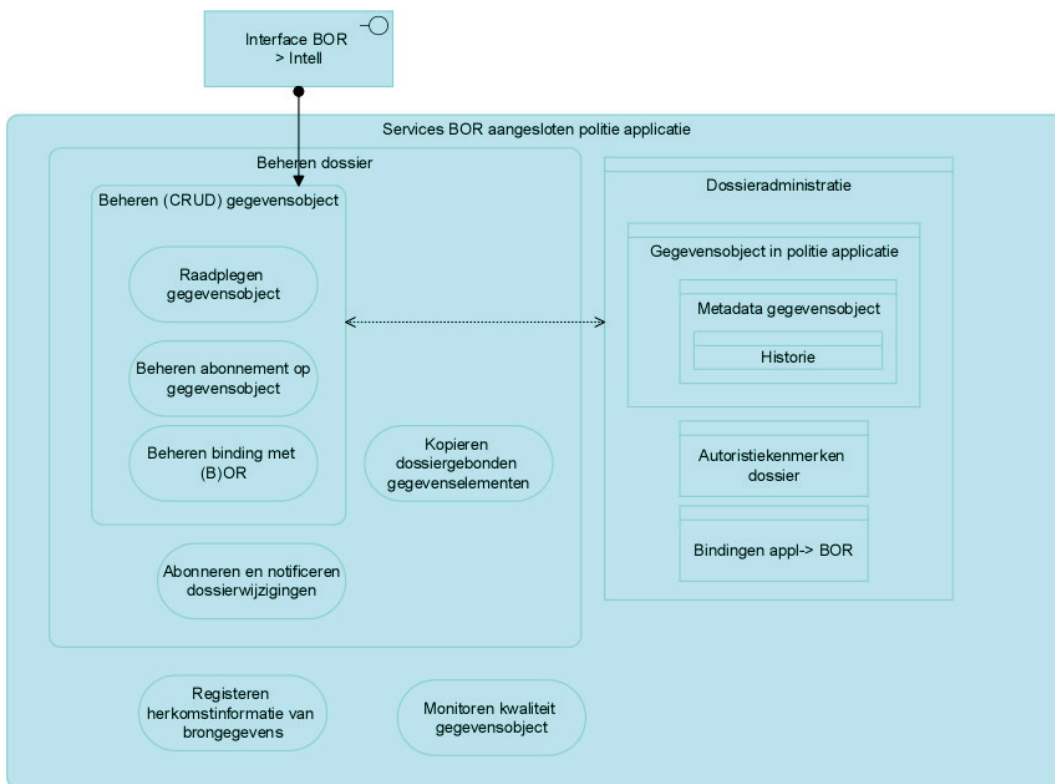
Interface BOR > Intell

Services BOR aangesloten politie applicatie

Beheren dossier

Beheren (CRUD) gegevensobject

Raadplegen gegevensobject

Beheren abonnement op gegevensobject

Beheren binding met (B)OR

Kopieren dossiergebonden gegevenselementen

Abonneren en notificeren dossierwijzigingen

Dossieradministratie

Gegevensobject in politie applicatie

Metadata gegevensobject

Historie

Autoristiekenmerken dossier

Bindingen appl-> BOR

Registeren herkomstinformatie van brongegevens

Monitoren kwaliteit gegevensobject